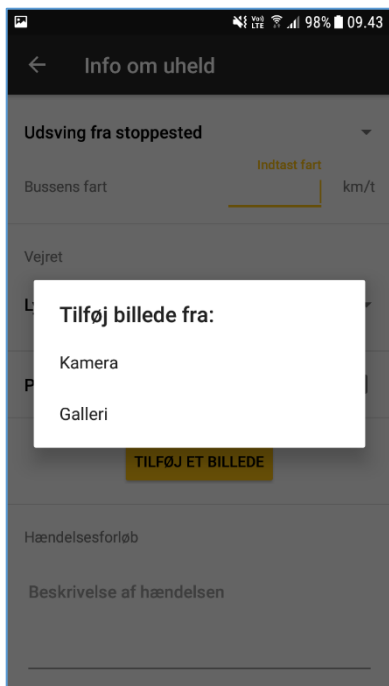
Vo) LTE 98% 09.43

Info om uheld

Udsving fra stoppested

Indtast fart

Bussens fart km/t

Vejret

Ly

Tilføj billede fra:

Kamera

Galleri

P

TILFØJ ET BILLEDE

Hændelsesforløb

Beskrivelse af hændelsen